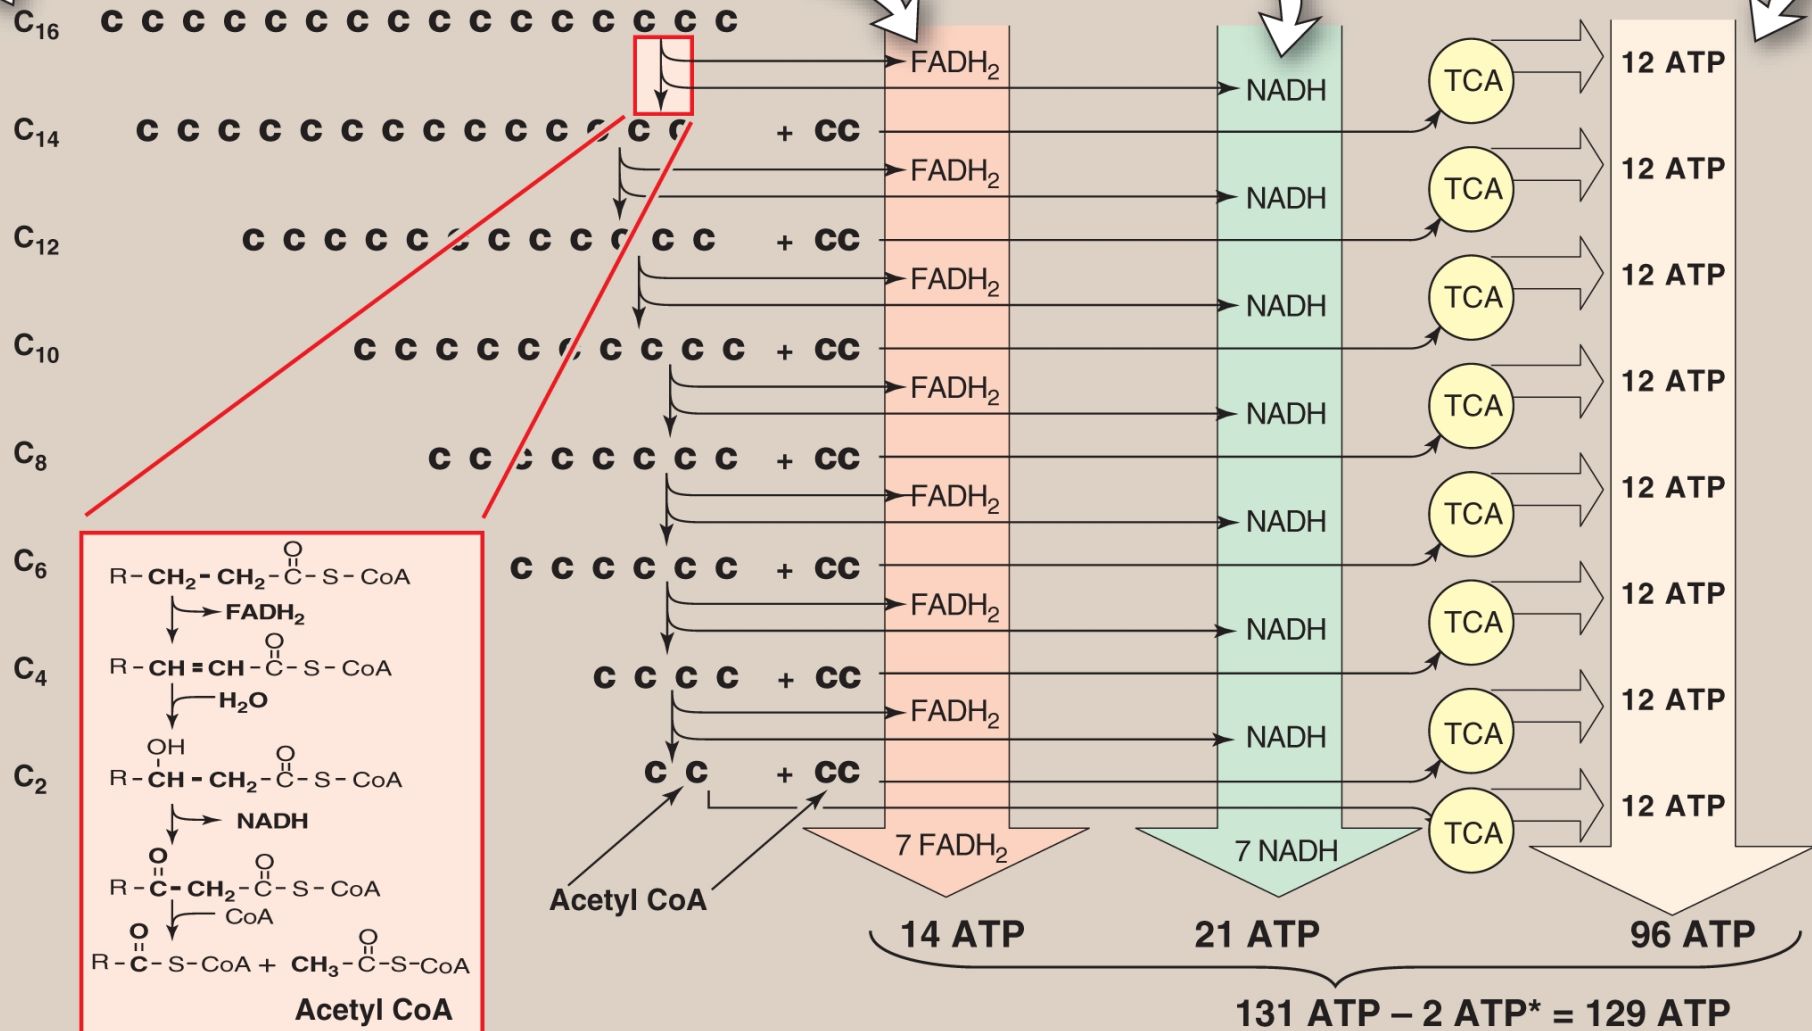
$C_{16}$ C C C C C C C C C C C C C C C C

$C_{14}$ C C C C C C C C C C C C C C + CC

$C_{12}$ C C C C C C C C C C C C + CC

$C_{10}$ C C C C C C C C C C + CC

$C_8$ C C C C C C C C + CC

$C_6$ C C C C C C + CC

$C_4$ C C C C + CC

$C_2$ C C + CC

Acetyl CoA

$FADH_2$
$FADH_2$
$FADH_2$
$FADH_2$
$FADH_2$
$FADH_2$
$FADH_2$

NADH
NADH
NADH
NADH
NADH
NADH
NADH

TCA
TCA
TCA
TCA
TCA
TCA
TCA
TCA

12 ATP
12 ATP
12 ATP
12 ATP
12 ATP
12 ATP
12 ATP
12 ATP

7 $FADH_2$

7 NADH

14 ATP

21 ATP

96 ATP

131 ATP – 2 ATP* = 129 ATP

$R-CH_2-CH_2-\overset{O}{\overset{\|}{C}}-S-CoA$
$FADH_2$
$R-CH=CH-\overset{O}{\overset{\|}{C}}-S-CoA$
$H_2O$
$R-\overset{OH}{\overset{|}{CH}}-CH_2-\overset{O}{\overset{\|}{C}}-S-CoA$
NADH
$R-\overset{O}{\overset{\|}{C}}-CH_2-\overset{O}{\overset{\|}{C}}-S-CoA$
CoA
$R-\overset{O}{\overset{\|}{C}}-S-CoA + CH_3-\overset{O}{\overset{\|}{C}}-S-CoA$
Acetyl CoA